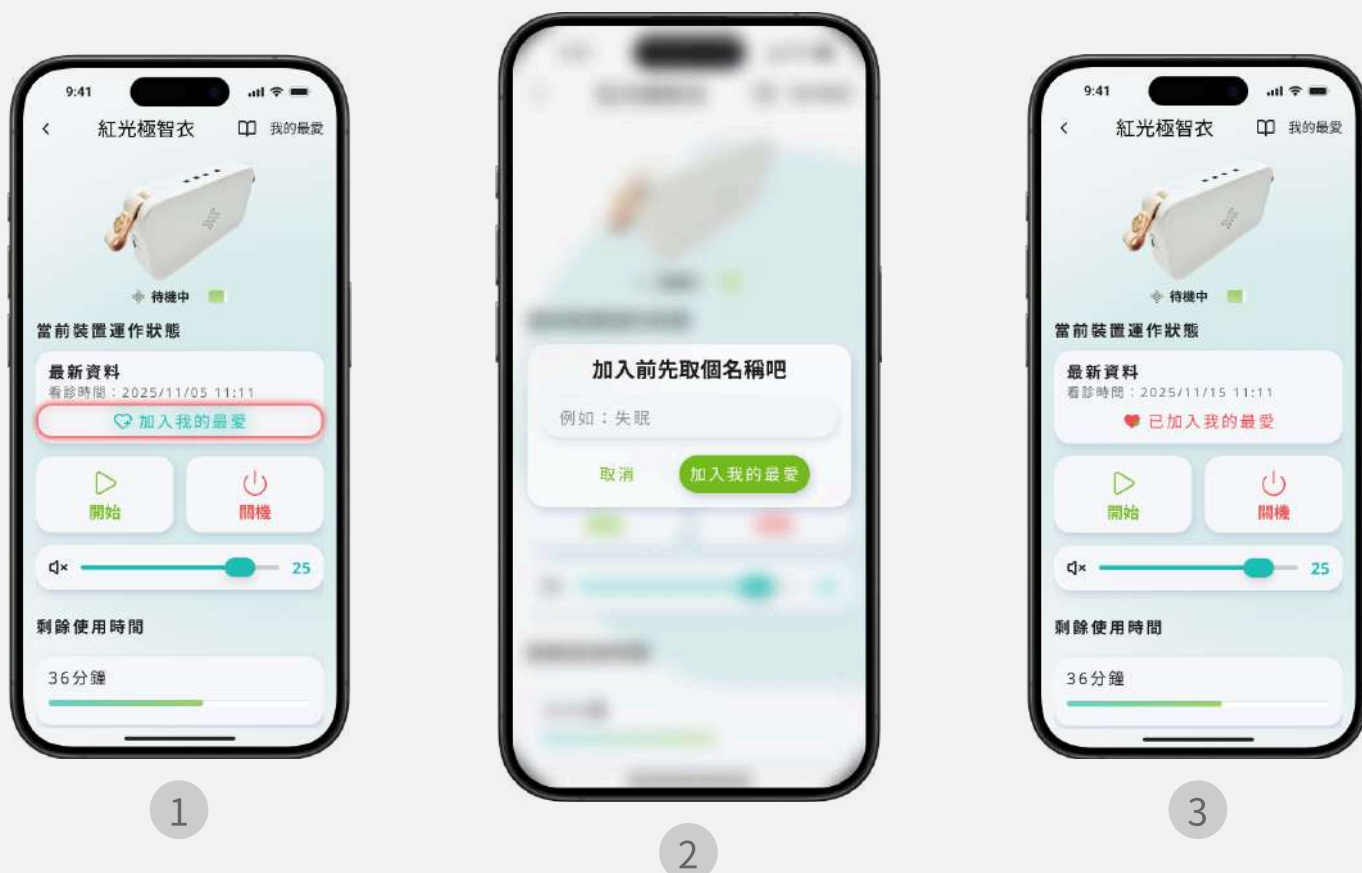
9:41

<

紅光極智衣

我的最愛

待機中

當前裝置運作狀態

最新資料

看診時間：2025/11/05 11:11

加入我的最愛

開始

關機

25

剩餘使用時間

36分鐘

1

加入前先取個名稱吧

例如：失眠

取消

加入我的最愛

2

9:41

<

紅光極智衣

我的最愛

待機中

當前裝置運作狀態

最新資料

看診時間：2025/11/15 11:11

已加入我的最愛

開始

關機

25

剩餘使用時間

36分鐘

3